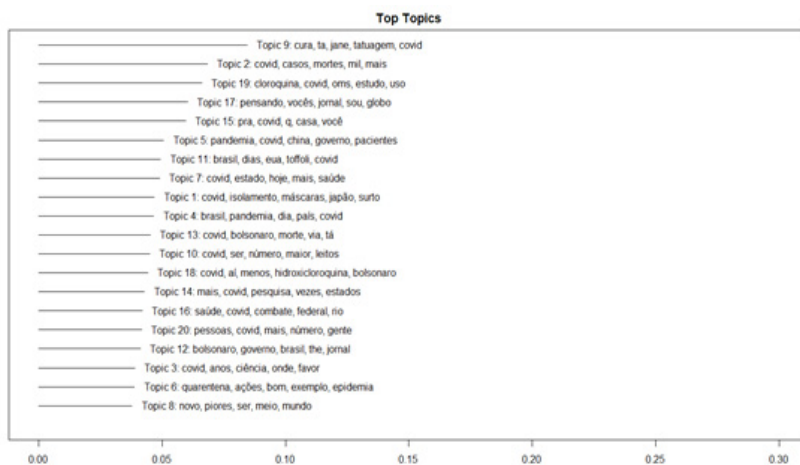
Top Topics

Topic 9: cura, ta, jane, tatuagem, covid
Topic 2: covid, casos, mortes, mil, mais
Topic 19: cloroquina, covid, oms, estudo, uso
Topic 17: pensando, vocês, jornal, sou, globo
Topic 15: pra, covid, q, casa, você
Topic 5: pandemia, covid, china, governo, pacientes
Topic 11: brasil, dias, eua, toffoli, covid
Topic 7: covid, estado, hoje, mais, saúde
Topic 1: covid, isolamento, máscaras, japão, surto
Topic 4: brasil, pandemia, dia, país, covid
Topic 13: covid, bolsonaro, morte, via, tá
Topic 10: covid, ser, número, maior, leitos
Topic 18: covid, al, menos, hidroxicloroquina, bolsonaro
Topic 14: mais, covid, pesquisa, vezes, estados
Topic 16: saúde, covid, combate, federal, rio
Topic 20: pessoas, covid, mais, número, gente
Topic 12: bolsonaro, governo, brasil, the, jornal
Topic 3: covid, anos, ciência, onde, favor
Topic 6: quarentena, ações, bom, exemplo, epidemia
Topic 8: novo, piores, ser, meio, mundo

0.00 0.05 0.10 0.15 0.20 0.25 0.30